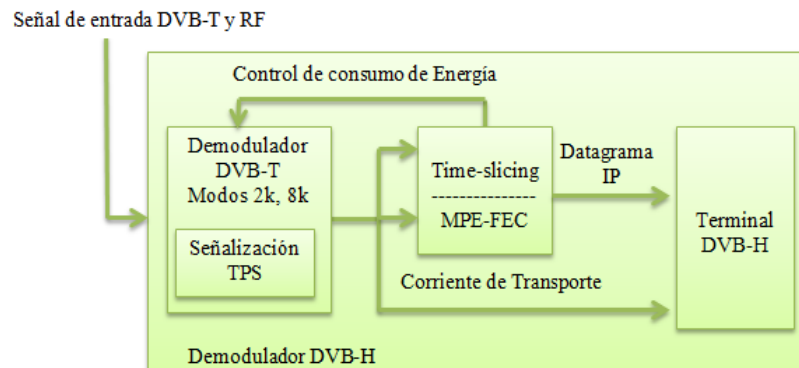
Señal de entrada DVB-T y RF

Control de consumo de Energía

Demodulador DVB-T Modos 2k, 8k

Señalización TPS

Time-slicing
---------------
MPE-FEC

Datagrama IP

Terminal DVB-H

Corriente de Transporte

Demodulador DVB-H